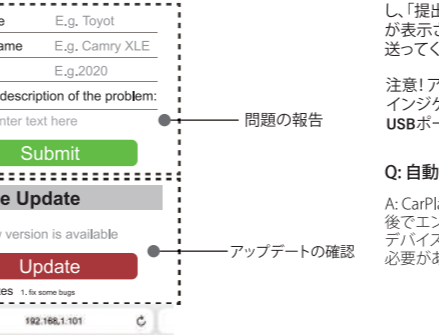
e | E.g. Toyot
ame | E.g. Camry XLE
E.g.2020
description of the problem:
nter text here
Submit
問題の報告
e Update
version is available
Update
es 1. fix some bugs
アップデートの確認
192.168.1.101

し、「提出
が表示さ
送ってく

注意! ア
インジケ
USBポー

Q: 自動

A: CarPla
後でエン
デバイス
必要があ